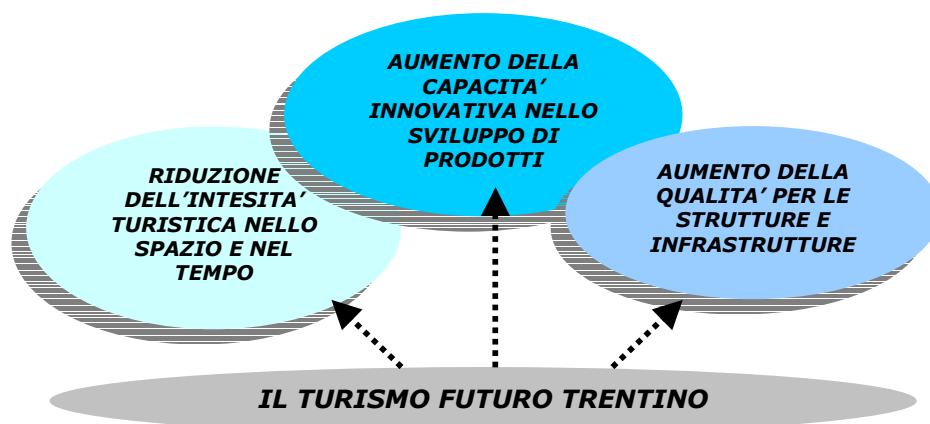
AUMENTO DELLA CAPACITA' INNOVATIVA NELLO SVILUPPO DI PRODOTTI

RIDUZIONE DELL'INTESITA' TURISTICA NELLO SPAZIO E NEL TEMPO

AUMENTO DELLA QUALITA' PER LE STRUTTURE E INFRASTRUTTURE

IL TURISMO FUTURO TRENTINO